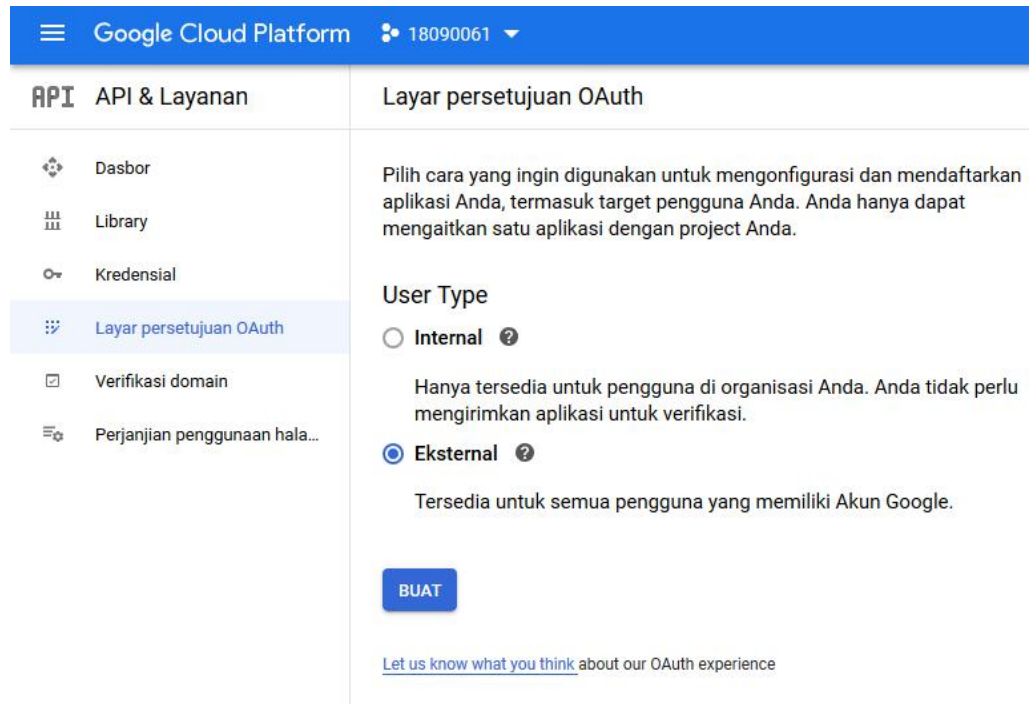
Google Cloud Platform 18090061

API API & Layanan

Dasbor
Library
Kredensial
Layar persetujuan OAuth
Verifikasi domain
Perjanjian penggunaan hala...

Layar persetujuan OAuth

Pilih cara yang ingin digunakan untuk mengonfigurasi dan mendaftarkan aplikasi Anda, termasuk target pengguna Anda. Anda hanya dapat mengaitkan satu aplikasi dengan project Anda.

User Type

Internal

Hanya tersedia untuk pengguna di organisasi Anda. Anda tidak perlu mengirimkan aplikasi untuk verifikasi.

Eksternal

Tersedia untuk semua pengguna yang memiliki Akun Google.

BUAT

Let us know what you think about our OAuth experience